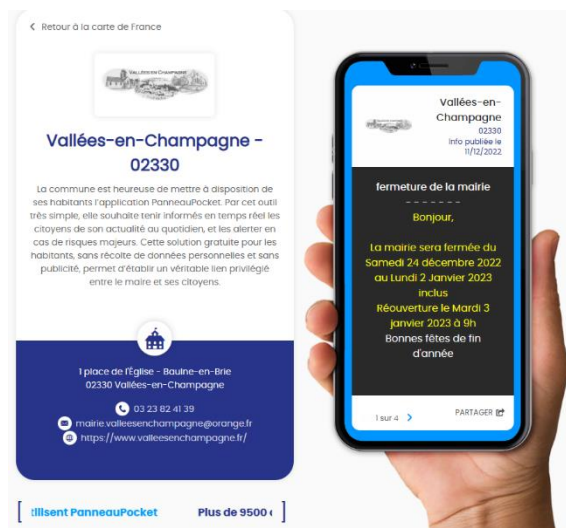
< Retour à la carte de France

Vallées-en-Champagne

Vallées-en-Champagne - 02330

La commune est heureuse de mettre à disposition de ses habitants l'application PanneauPocket. Par cet outil très simple, elle souhaite tenir informés en temps réel les citoyens de son actualité au quotidien, et les alerter en cas de risques majeurs. Cette solution gratuite pour les habitants, sans récolte de données personnelles et sans publicité, permet d'établir un véritable lien privilégié entre le maire et ses citoyens.

1 place de l'Église - Baulne-en-Brie
02330 Vallées-en-Champagne

03 23 82 41 39
mairie.valleesenchampagne@orange.fr
https://www.valleesenchampagne.fr/

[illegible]tilisent PanneauPocket Plus de 9500 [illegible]

Vallées-en-Champagne
02330
Info publiée le 11/12/2022

fermeture de la mairie
- - - - - - -
Bonjour,

La mairie sera fermée du Samedi 24 décembre 2022 au Lundi 2 Janvier 2023 inclus
Réouverture le Mardi 3 janvier 2023 à 9h
Bonnes fêtes de fin d'année

1 sur 4 >
PARTAGER